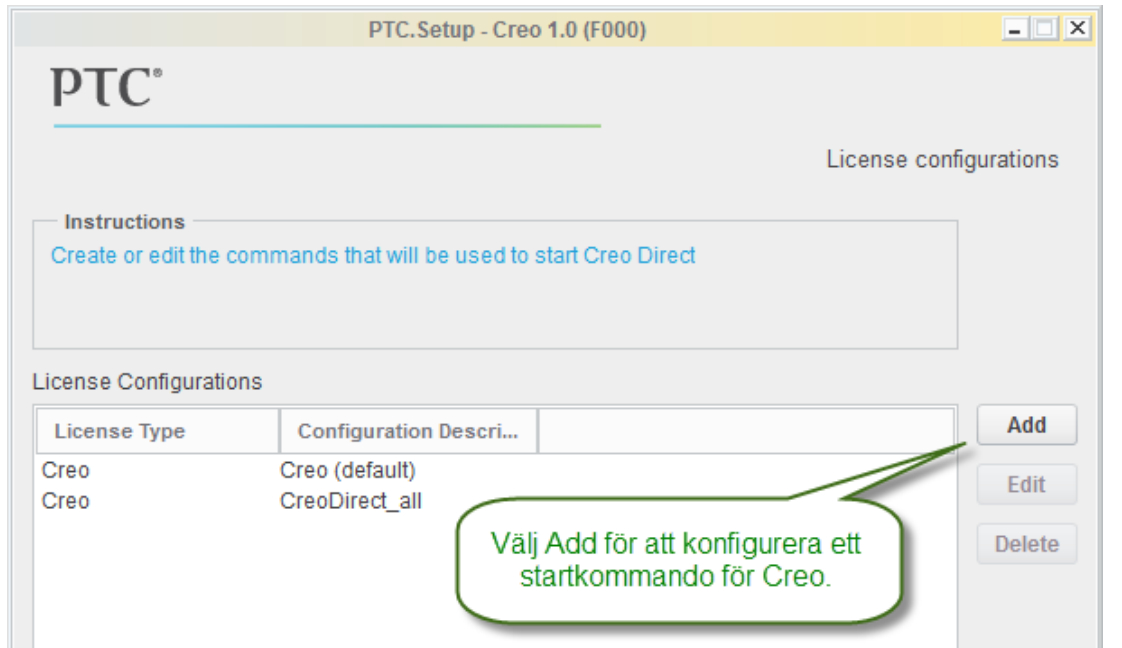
PTC.Setup - Creo 1.0 (F000)

PTC®

License configurations

Instructions

Create or edit the commands that will be used to start Creo Direct

License Configurations

| License Type | Configuration Descri... | |
|---|---|---|
| Creo | Creo (default) | |
| Creo | CreoDirect_all | |

Add

Edit

Delete

Välj Add för att konfigurera ett startkommando för Creo.